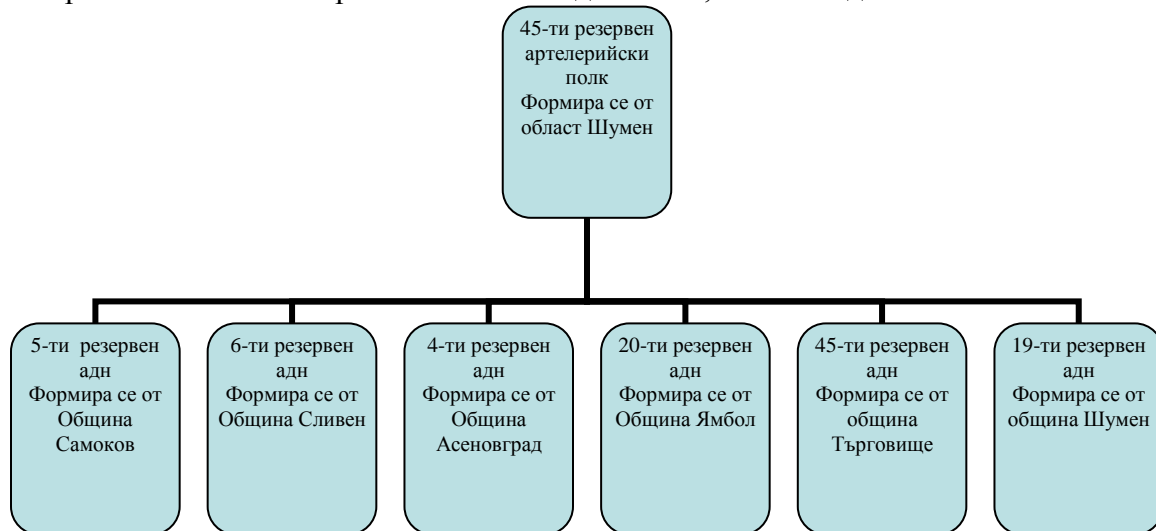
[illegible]

45-ти резервен артелерийски полк Формира се от област Шумен

5-ти резервен адн Формира се от Община Самоков

6-ти резервен адн Формира се от Община Сливен

4-ти резервен адн Формира се от Община Асеновград

20-ти резервен адн Формира се от Община Ямбол

45-ти резервен адн Формира се от община Търговище

19-ти резервен адн Формира се от община Шумен